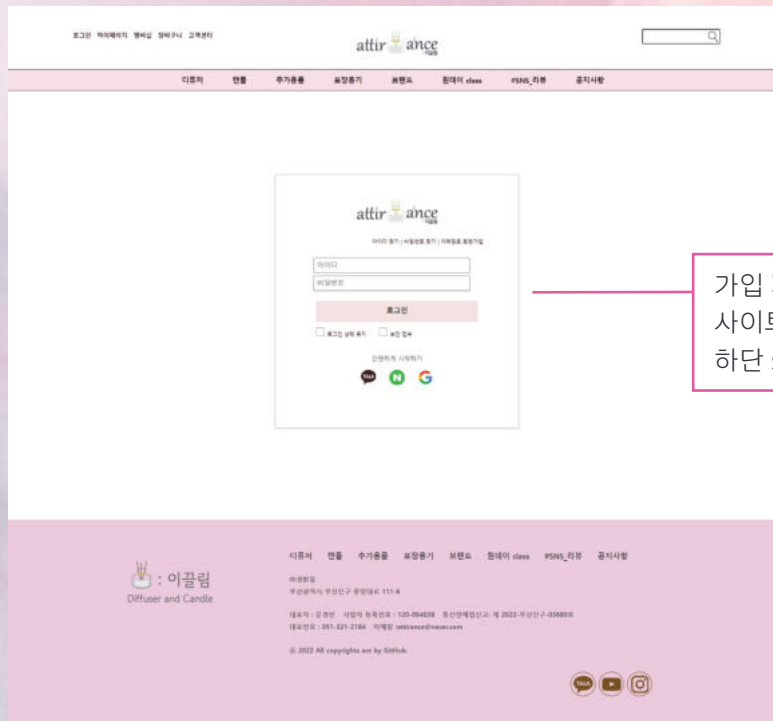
로그인 마이페이지 멤버십 장바구니 고객센터

attir ance

디퓨저 캔들 추가용품 포장용기 브랜드 원데이 class #SNS_리뷰 공지사항

attir ance

아이디 찾기 | 비밀번호 찾기 | 이메일로 회원가입

아이디

비밀번호

로그인

로그인 상태 유지 보안 접속

간편하게 시작하기

TALK N G

가입 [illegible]
사이트 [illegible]
하단 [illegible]

디퓨저 캔들 추가용품 포장용기 브랜드 원데이 class #SNS_리뷰 공지사항

: 이끌림
Diffuser and Candle

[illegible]

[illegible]

대표자 : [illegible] 사업자 등록번호 : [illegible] 통신판매업신고 : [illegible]

대표번호 : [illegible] 이메일 : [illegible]

© 2022 All copyrights are by GitHub

TALK